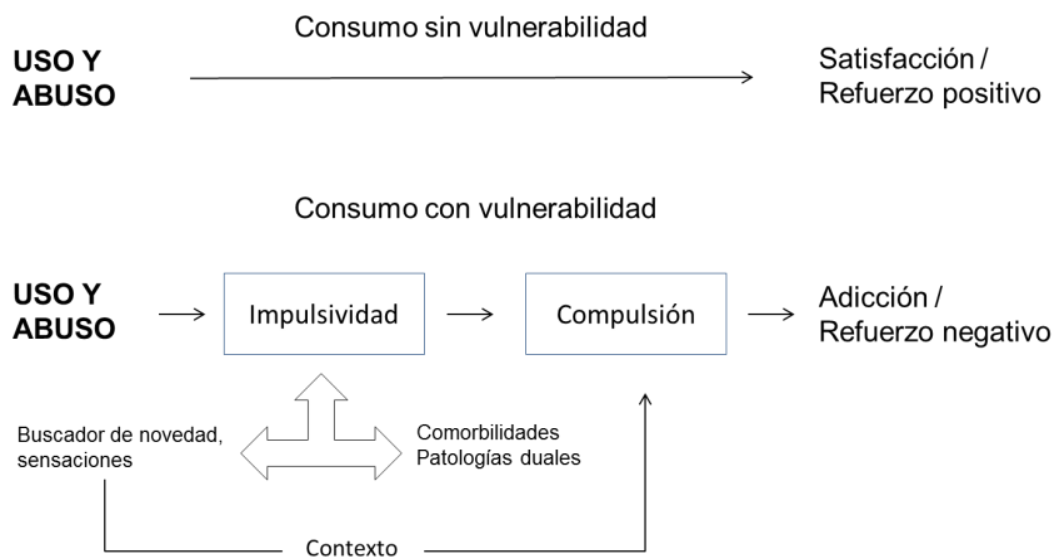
Consumo sin vulnerabilidad

USO Y ABUSO

Satisfacción / Refuerzo positivo

Consumo con vulnerabilidad

USO Y ABUSO

Impulsividad

Compulsión

Adicción / Refuerzo negativo

Buscador de novedad, sensaciones

Comorbilidades Patologías duales

Contexto